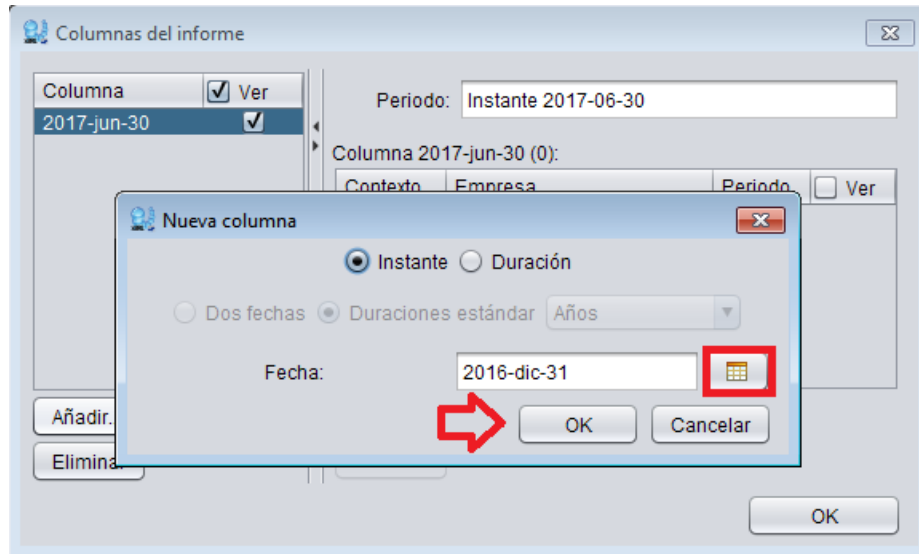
Columnas del informe

| Columna | Ver |
|---|---|
| 2017-jun-30 | ✓ |

Periodo: Instante 2017-06-30

Columna 2017-jun-30 (0):

| Contexto | Empresa | Periodo | Ver |
|---|---|---|---|

Añadir.

Elimina

OK

Nueva columna

Instante Duración

Dos fechas Duraciones estándar Años

Fecha: 2016-dic-31

OK Cancelar